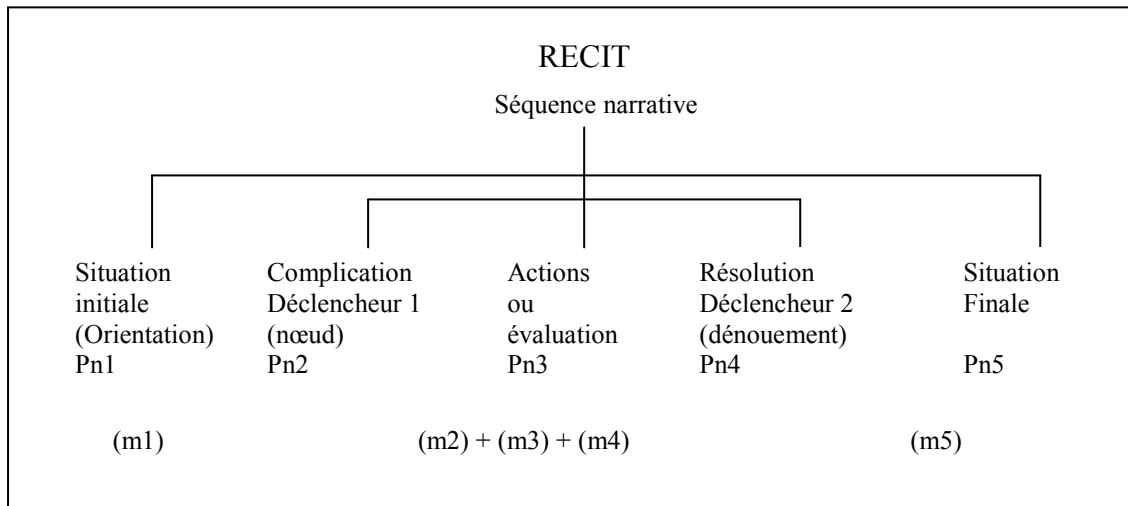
RECIT

Séquence narrative

Situation initiale (Orientation) Pn1

Complication Déclencheur 1 (nœud) Pn2

Actions ou évaluation Pn3

Résolution Déclencheur 2 (dénouement) Pn4

Situation Finale Pn5

(m1)

(m2) + (m3) + (m4)

(m5)